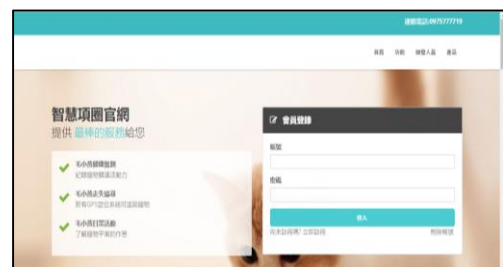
連絡電話:0975777719

首頁 功能 聯絡人員 產品

智慧項圈官網
提供最棒的服務給您

毛小孩健康監測
記錄寵物健康活動力

毛小孩走失協尋
即有GPS定位系統可協尋寵物

毛小孩打買活動
了解寵物平常的作息

會員登錄

帳號

密碼

登入

還未註冊嗎? 立即註冊

忘記密碼